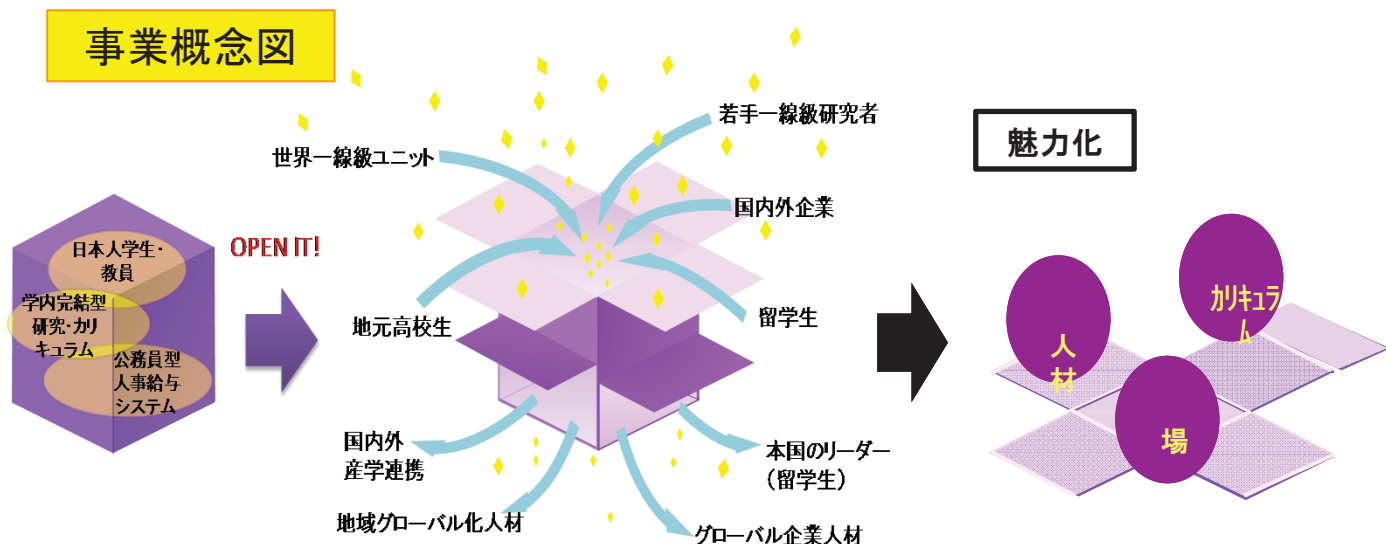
事業概念図

日本人学生・教員

学内完結型研究・カリキュラム

公務員型人事給与システム

OPEN IT!

世界一線級ユニット

若手一線級研究者

国内外企業

地元高校生

留学生

国内外産学連携

本国のリーダー（留学生）

地域グローバル化人材

グローバル企業人材

魅力化

人材

カリキュラム

場